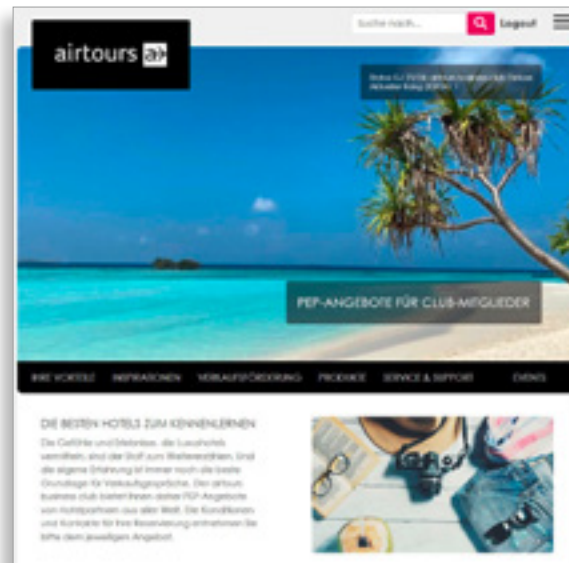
airtours a

Suche nach...

Logout

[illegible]

PEP-ANGEBOTE FÜR CLUB-MITGLIEDER

IHRE VORTEILE INSPIRATIONEN VERKAUFSFÖRDERUNG PRODUKTE SERVICE & SUPPORT EVENTS

DIE BESTEN HOTELS ZUM KENNENLERNEN

Die Gefühle und Erlebnisse, die Luxushotels vermitteln, sind der Stoff zum Weitererzählen. Und die eigene Erfahrung ist immer noch die beste Grundlage für Verkaufsgespräche. Der airtours business club bietet Ihnen daher PEP-Angebote von Hotelpartnern aus aller Welt. Die Konditionen und Kontakte für Ihre Reservierung entnehmen Sie bitte dem jeweiligen Angebot.